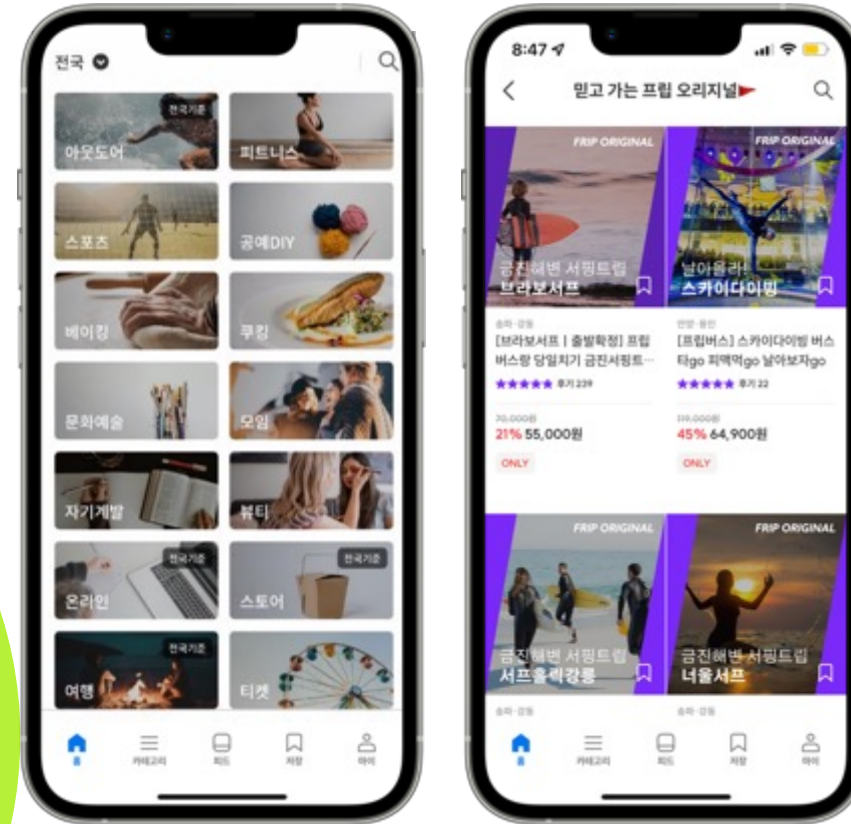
전국

전국기준
아웃도어

피트니스

스포츠

공예DIY

베이킹

쿠킹

문화예술

모임

자기계발

뷰티

전국기준
온라인

전국기준
스토어

전국기준
여행

티켓

홈 카테고리 피드 저장 마이

8:47

믿고 가는 프립 오리지널

FRIP ORIGINAL
금진해변 서핑트립
브라보서프

FRIP ORIGINAL
날아올라!
스카이다이빙

속초·강릉
[브라보서프 | 출발확정] 프립 버스랑 당일치기 금진서핑트...
★★★★★ 후기 239
70,000원
21% 55,000원
ONLY

안양·용인
[프립버스] 스카이다이빙 버스타go 피맥먹go 날아보자go
★★★★★ 후기 22
119,000원
45% 64,900원
ONLY

FRIP ORIGINAL
금진해변 서핑트립
서프홀릭강릉

FRIP ORIGINAL
금진해변 서핑트립
너울서프

속초·강릉

속초·강릉

홈 카테고리 피드 저장 마이